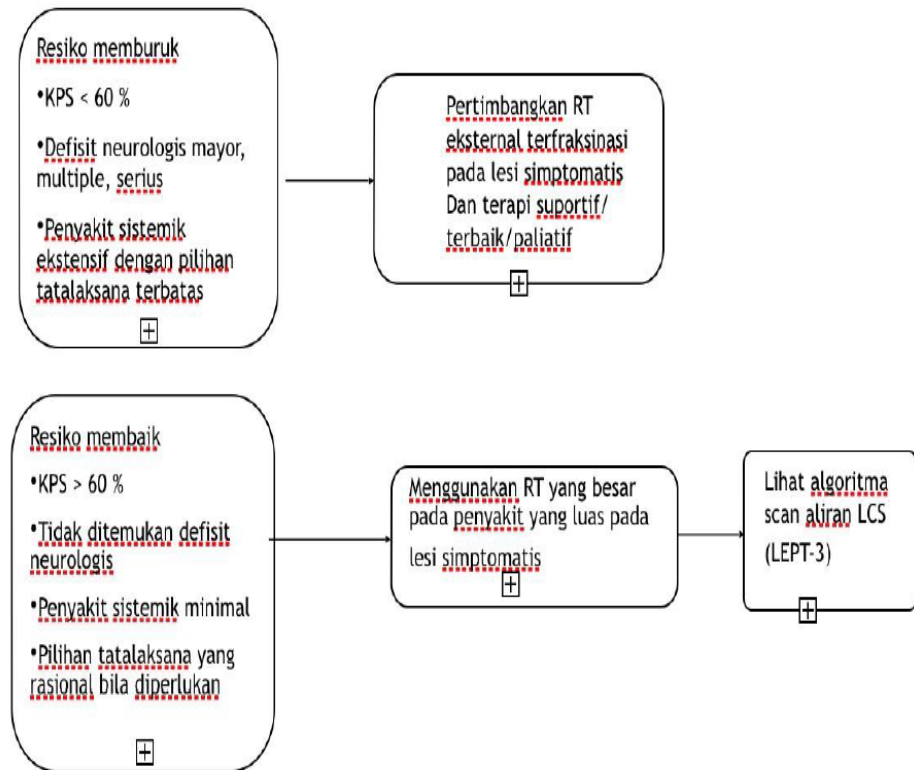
Resiko memburuk

•KPS < 60 %

•Defisit neurologis mayor, multiple, serius

•Penyakit sistemik ekstensif dengan pilihan tatalaksana terbatas

⊞

Pertimbangkan RT eksternal terfraksinasi pada lesi simptomatis Dan terapi suportif/ terbaik/paliatif

⊞

Resiko membaik

•KPS > 60 %

•Tidak ditemukan defisit neurologis

•Penyakit sistemik minimal

•Pilihan tatalaksana yang rasional bila diperlukan

⊞

Menggunakan RT yang besar pada penyakit yang luas pada lesi simptomatis

⊞

Lihat algoritma scan aliran LCS (LEPT-3)

⊞